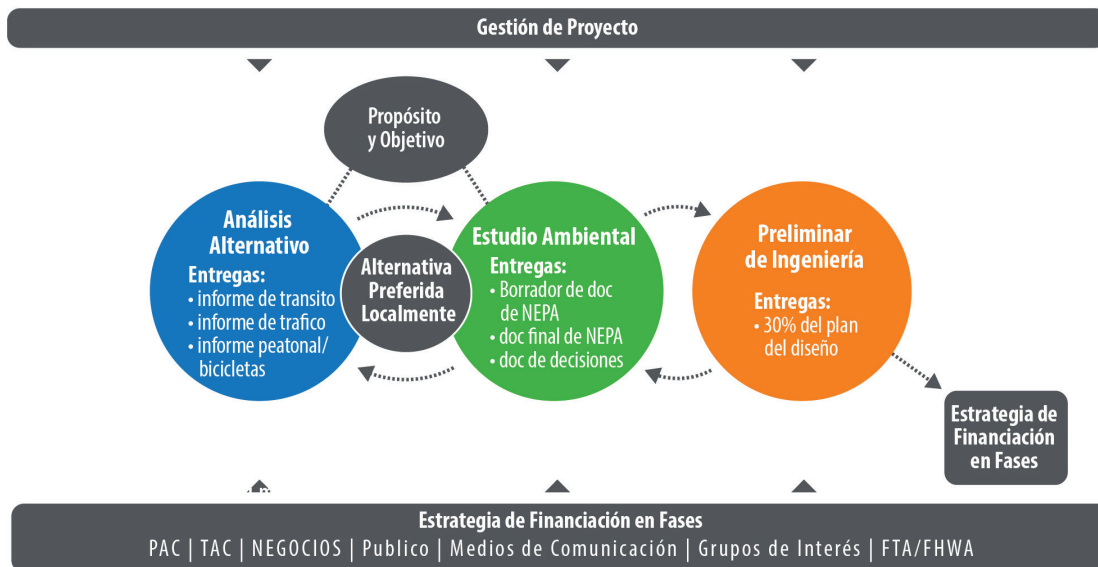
Gestión de Proyecto

Propósito y Objetivo

Análisis Alternativo
Entregas:
• informe de transito
• informe de trafico
• informe peatonal/ bicicletas

Alternativa Preferida Localmente

Estudio Ambiental
Entregas:
• Borrador de doc de NEPA
• doc final de NEPA
• doc de decisiones

Preliminar de Ingeniería
Entregas:
• 30% del plan del diseño

Estrategia de Financiación en Fases

Estrategia de Financiación en Fases
PAC | TAC | NEGOCIOS | Publico | Medios de Comunicación | Grupos de Interés | FTA/FHWA